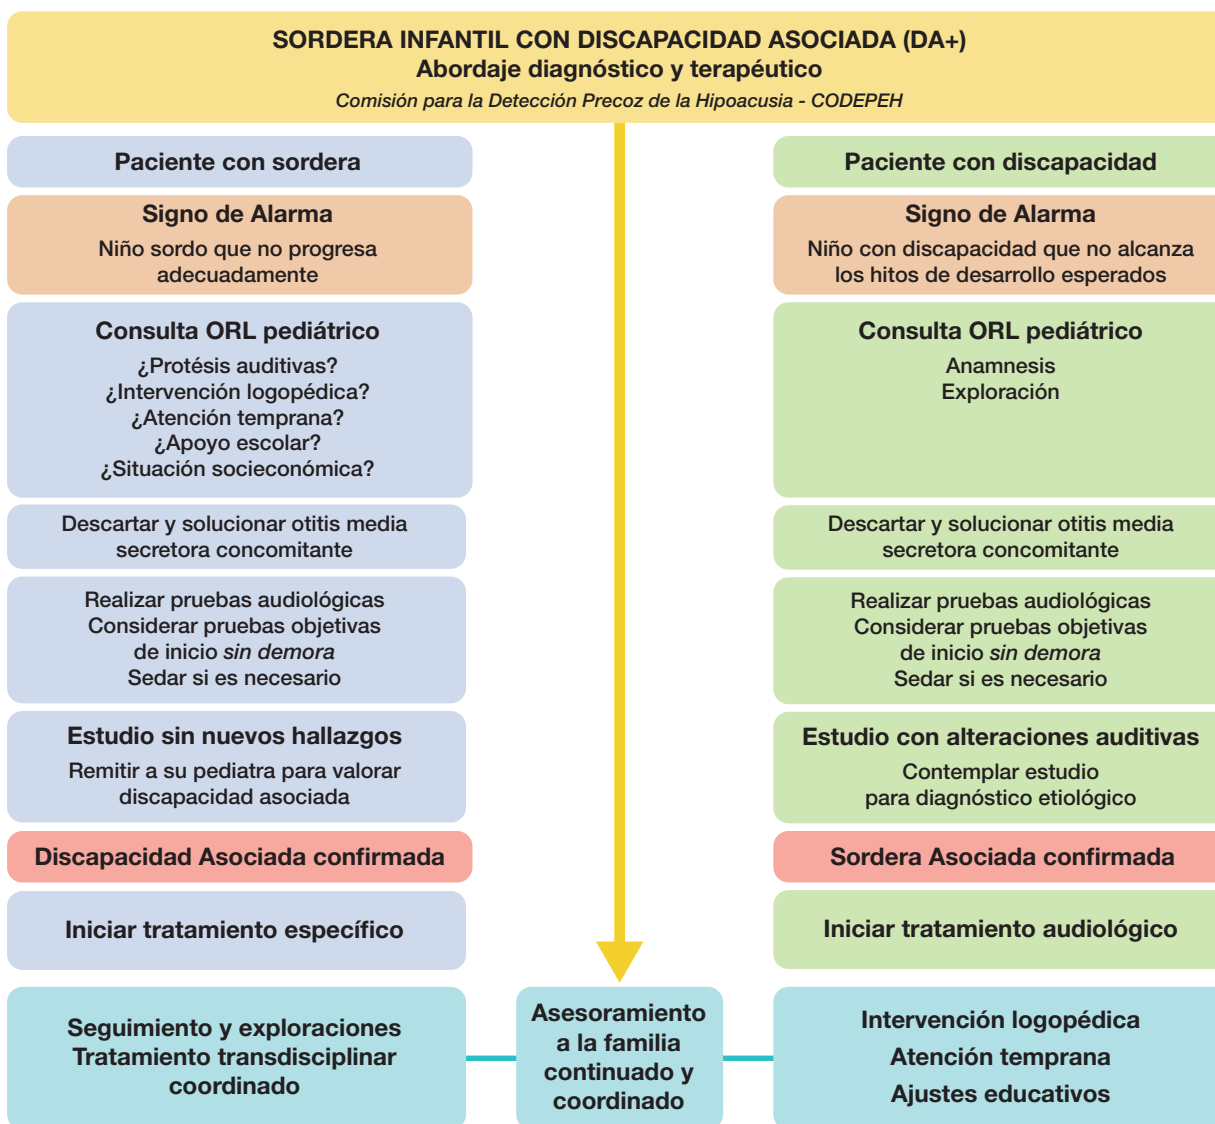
SORDERA INFANTIL CON DISCAPACIDAD ASOCIADA (DA+)
Abordaje diagnóstico y terapéutico
Comisión para la Detección Precoz de la Hipoacusia - CODEPEH

Paciente con sordera

Signo de Alarma
Niño sordo que no progresa adecuadamente

Consulta ORL pediátrico
¿Protésis auditivas?
¿Intervención logopédica?
¿Atención temprana?
¿Apoyo escolar?
¿Situación socieconómica?

Descartar y solucionar otitis media secretora concomitante

Realizar pruebas audiológicas
Considerar pruebas objetivas de inicio sin demora
Sedar si es necesario

Estudio sin nuevos hallazgos
Remitir a su pediatra para valorar discapacidad asociada

Discapacidad Asociada confirmada

Iniciar tratamiento específico

Seguimiento y exploraciones
Tratamiento transdisciplinar coordinado

Asesoramiento a la familia continuado y coordinado

Paciente con discapacidad

Signo de Alarma
Niño con discapacidad que no alcanza los hitos de desarrollo esperados

Consulta ORL pediátrico
Anamnesis
Exploración

Descartar y solucionar otitis media secretora concomitante

Realizar pruebas audiológicas
Considerar pruebas objetivas de inicio sin demora
Sedar si es necesario

Estudio con alteraciones auditivas
Contemplar estudio para diagnóstico etiológico

Sordera Asociada confirmada

Iniciar tratamiento audiológico

Intervención logopédica
Atención temprana
Ajustes educativos